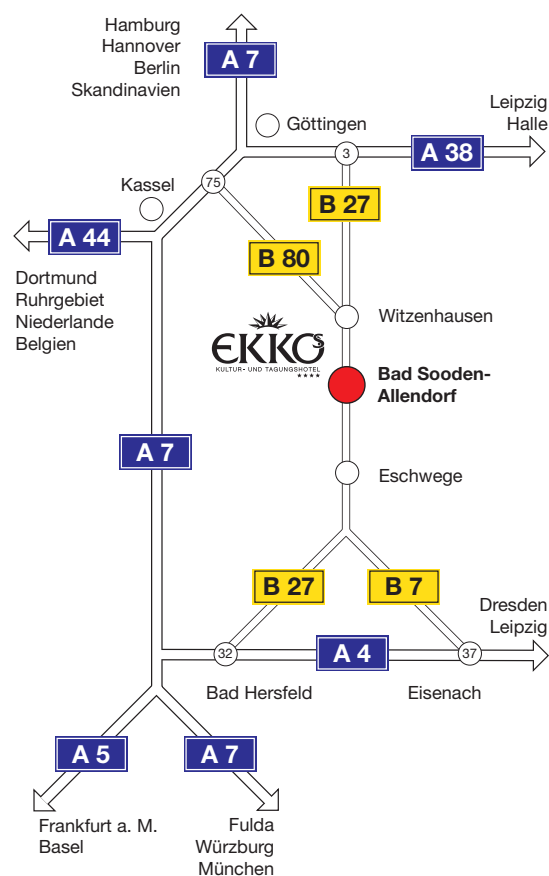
Hamburg
Hannover
Berlin
Skandinavien

A 7

Göttingen

Leipzig
Halle

3

A 38

Kassel

75

B 27

A 44

B 80

Dortmund
Ruhrgebiet
Niederlande
Belgien

Witzenhausen

EKKO'S
KULTUR- UND TAGUNGSHOTEL
★★★★

Bad Sooden-
Allendorf

A 7

Eschwege

B 27

B 7

Dresden
Leipzig

32

A 4

37

Bad Hersfeld

Eisenach

A 5

A 7

Frankfurt a. M.
Basel

Fulda
Würzburg
München